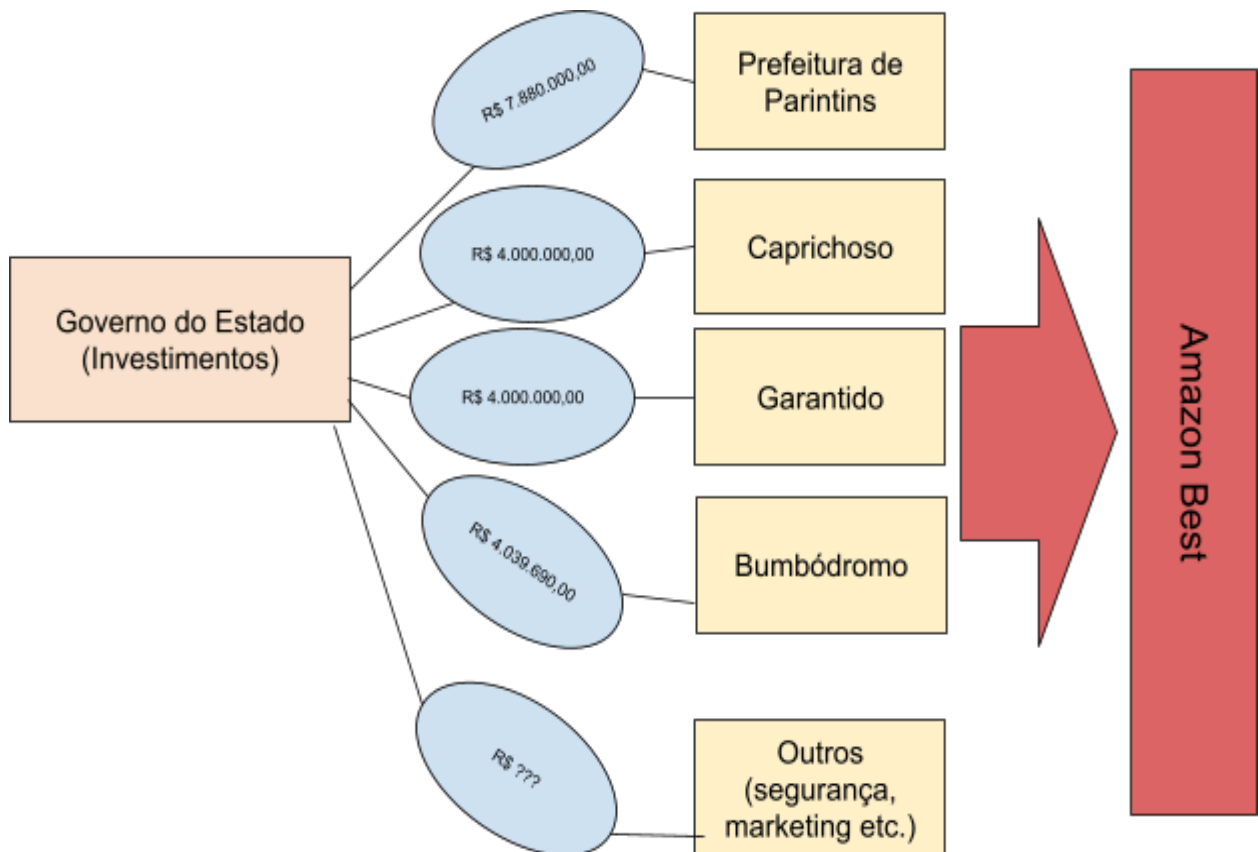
Governo do Estado (Investimentos)

R$ 7.880.000,00

Prefeitura de Parintins

R$ 4.000.000,00

Caprichoso

R$ 4.000.000,00

Garantido

R$ 4.039.690,00

Bumbódromo

R$ ???

Outros (segurança, marketing etc.)

Amazon Best